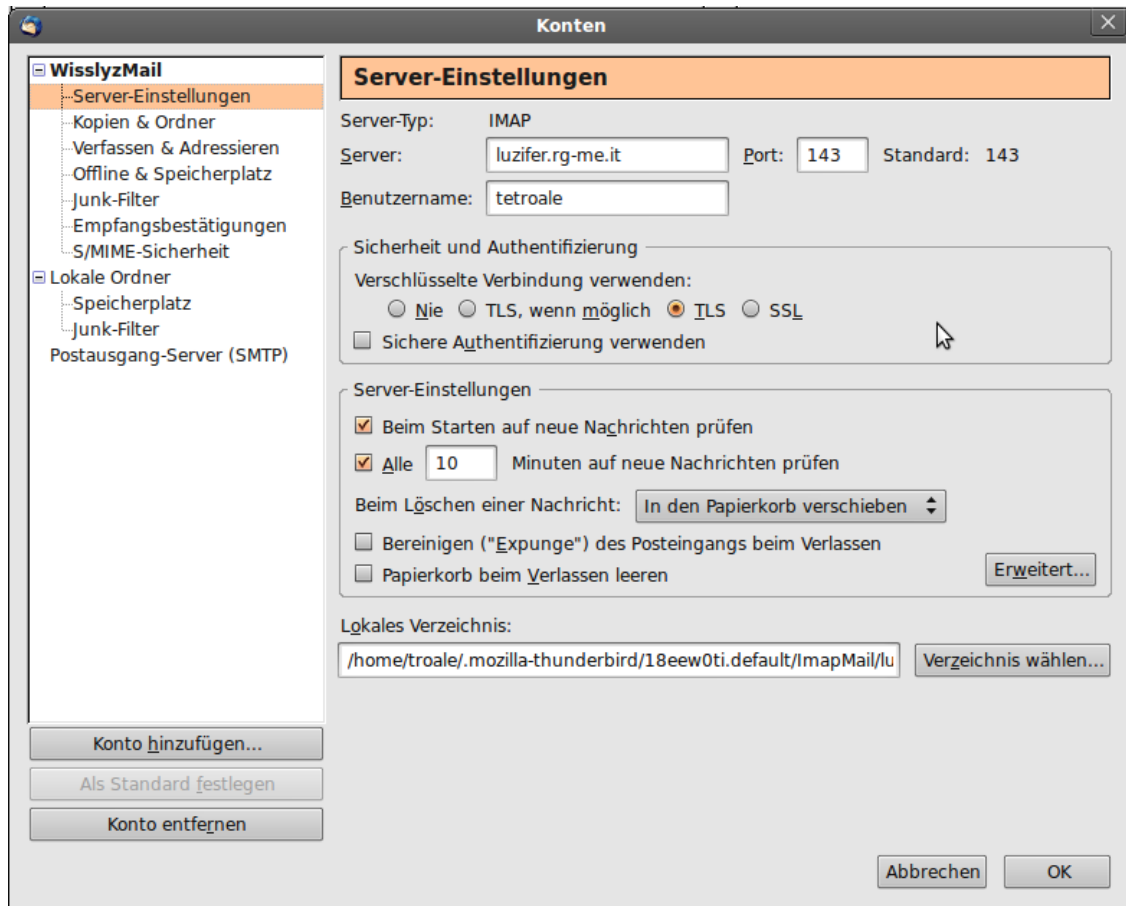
Konten

WisslyzMail
Server-Einstellungen
Kopien & Ordner
Verfassen & Adressieren
Offline & Speicherplatz
Junk-Filter
Empfangsbestätigungen
S/MIME-Sicherheit
Lokale Ordner
Speicherplatz
Junk-Filter
Postausgang-Server (SMTP)

Konto hinzufügen...
Als Standard festlegen
Konto entfernen

Server-Einstellungen

Server-Typ: IMAP
Server: luzifer.rg-me.it Port: 143 Standard: 143
Benutzername: tetroale

Sicherheit und Authentifizierung
Verschlüsselte Verbindung verwenden:
Nie TLS, wenn möglich TLS SSL
Sichere Authentifizierung verwenden

Server-Einstellungen
Beim Starten auf neue Nachrichten prüfen
Alle 10 Minuten auf neue Nachrichten prüfen
Beim Löschen einer Nachricht: In den Papierkorb verschieben
Bereinigen ("Expunge") des Posteingangs beim Verlassen
Papierkorb beim Verlassen leeren
Erweitert...

Lokales Verzeichnis:
/home/troale/.mozilla-thunderbird/18eew0ti.default/ImapMail/lu
Verzeichnis wählen...

Abbrechen OK